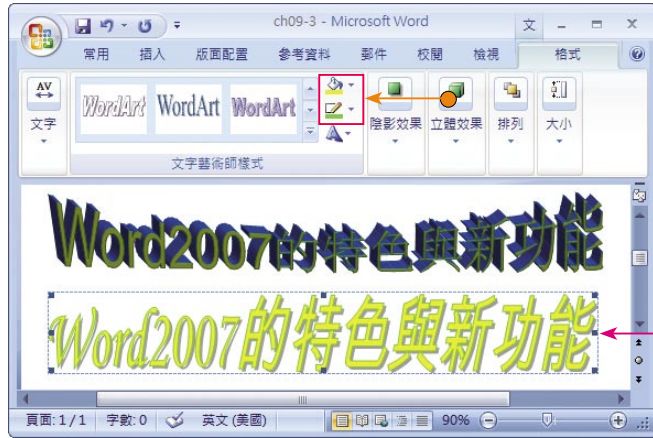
ch09-3 - Microsoft Word

文

常用　插入　版面配置　參考資料　郵件　校閱　檢視　格式

AV
文字

WordArt　WordArt　WordArt

文字藝術師樣式

陰影效果　立體效果　排列　大小

Word2007的特色與新功能

Word2007的特色與新功能

頁面：1 / 1　字數：0　英文 (美國)　90%